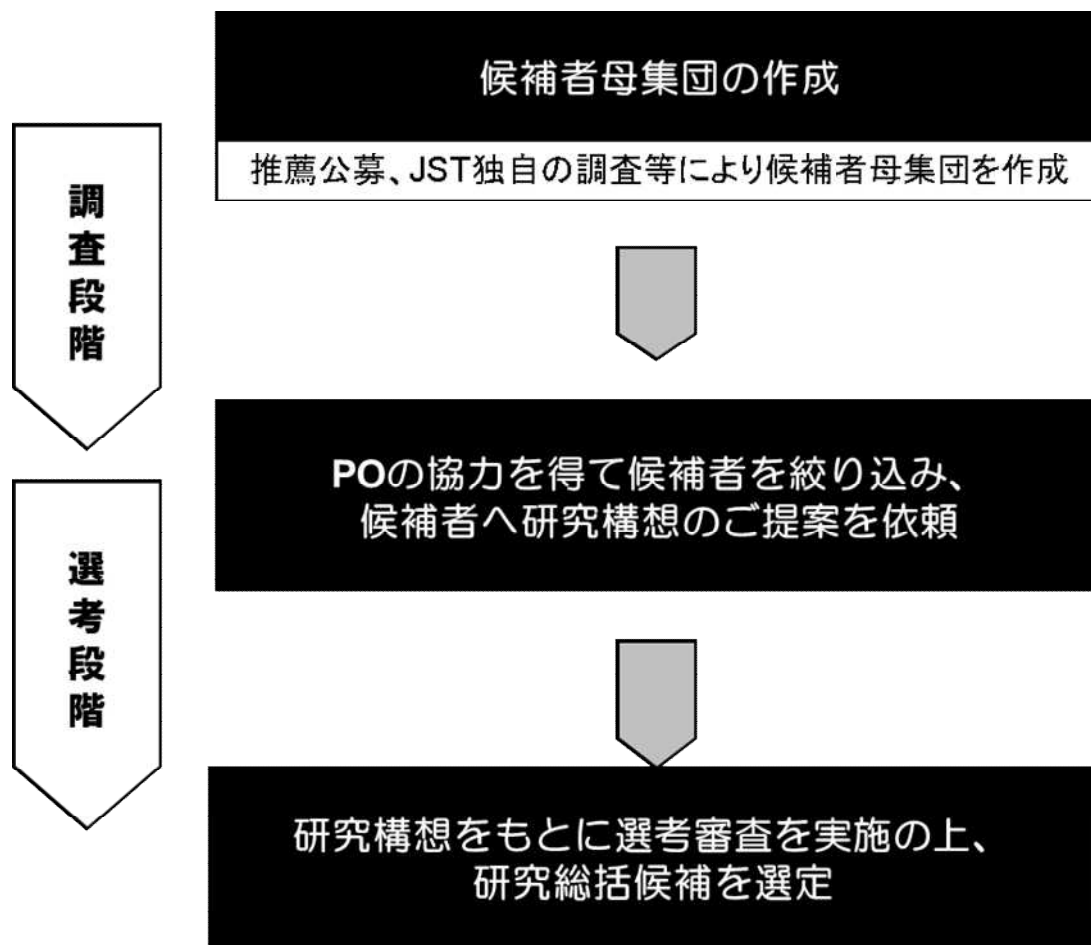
調査段階

候補者母集団の作成

推薦公募、JST独自の調査等により候補者母集団を作成

選考段階

POの協力を得て候補者を絞り込み、候補者へ研究構想のご提案を依頼

研究構想をもとに選考審査を実施の上、研究総括候補を選定